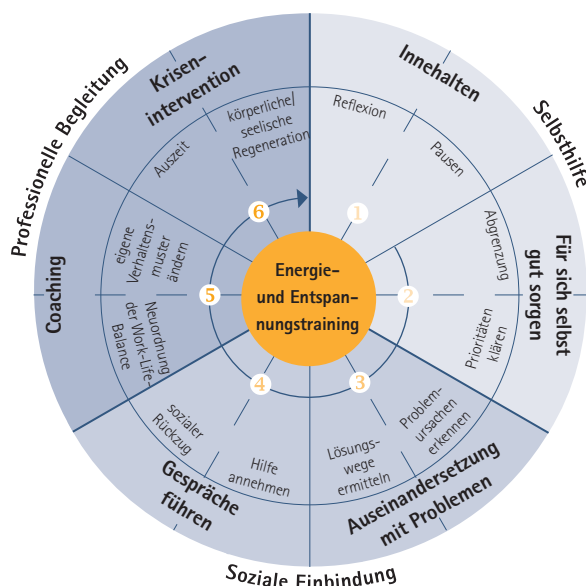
Professionelle Begleitung

Selbsthilfe

Soziale Einbindung

Krisen-intervention

Innehalten

Für sich selbst gut sorgen

Auseinandersetzung mit Problemen

Gespräche führen

Coaching

körperliche/seelische Regeneration

Auszeit

Reflexion

Pausen

Abgrenzung

Prioritäten klären

Problem-ursachen erkennen

Lösungs-wege ermitteln

Hilfe annehmen

sozialer Rückzug

Neuordnung der Work-Life-Balance

eigene Verhaltens-muster ändern

Energie- und Entspan-nungstraining

1

2

3

4

5

6